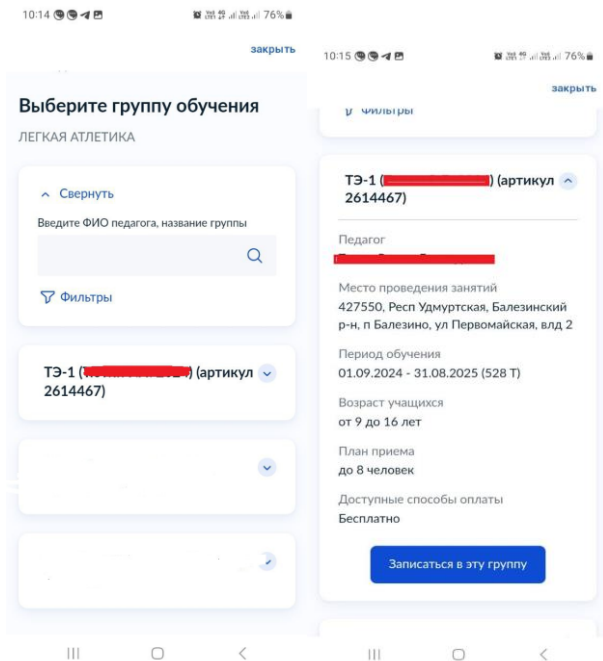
10:14 76%

закрыть

Выберите группу обучения

ЛЕГКАЯ АТЛЕТИКА

Свернуть

Введите ФИО педагога, название группы

Фильтры

ТЭ-1 ([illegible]) (артикул 2614467)

10:15 76%

закрыть

Фильтры

ТЭ-1 ([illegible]) (артикул 2614467)

Педагог

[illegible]

Место проведения занятий

427550, Респ Удмуртская, Балезинский р-н, п Балезино, ул Первомайская, влд 2

Период обучения

01.09.2024 - 31.08.2025 (528 Т)

Возраст учащихся

от 9 до 16 лет

План приема

до 8 человек

Доступные способы оплаты

Бесплатно

Записаться в эту группу